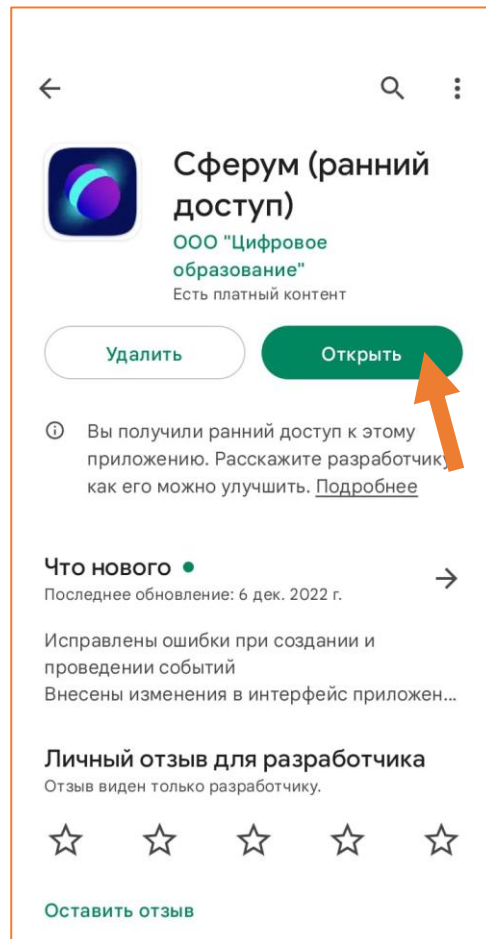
Сферум (ранний доступ)
ООО "Цифровое образование"
Есть платный контент

Удалить
Открыть

Вы получили ранний доступ к этому приложению. Расскажите разработчику как его можно улучшить. Подробнее

Что нового •
Последнее обновление: 6 дек. 2022 г.

Исправлены ошибки при создании и проведении событий
Внесены изменения в интерфейс приложен...

Личный отзыв для разработчика
Отзыв виден только разработчику.

Оставить отзыв